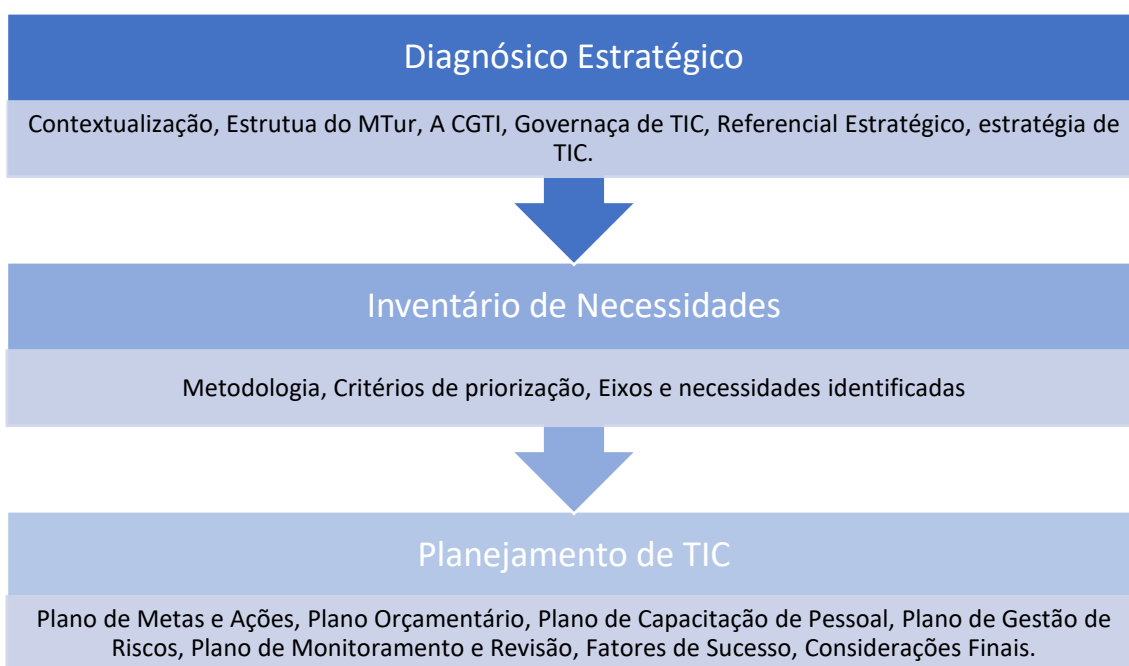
Diagnósico Estratégico

Contextualização, Estrutua do MTur, A CGTI, Governaça de TIC, Referencial Estratégico, estratégia de TIC.

Inventário de Necessidades

Metodologia, Critérios de priorização, Eixos e necessidades identificadas

Planejamento de TIC

Plano de Metas e Ações, Plano Orçamentário, Plano de Capacitação de Pessoal, Plano de Gestão de Riscos, Plano de Monitoramento e Revisão, Fatores de Sucesso, Considerações Finais.